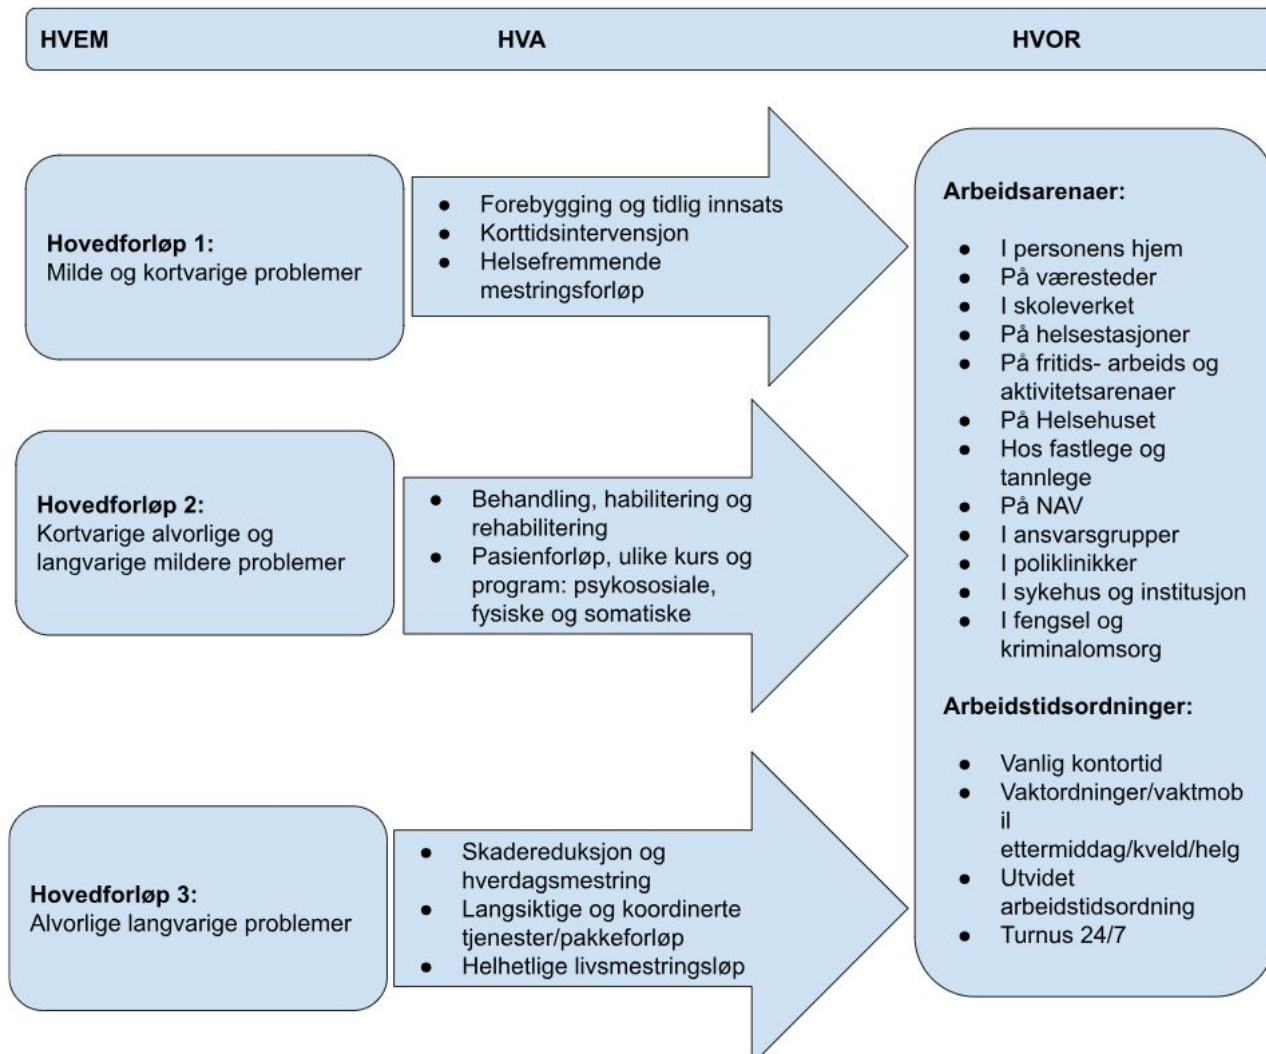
HVEM HVA HVOR

**Hovedforløp 1:**
Milde og kortvarige problemer

- Forebygging og tidlig innsats
- Korttidsintervensjon
- Helsefremmende mestringsforløp

**Hovedforløp 2:**
Kortvarige alvorlige og langvarige mildere problemer

- Behandling, habilitering og rehabilitering
- Pasienforløp, ulike kurs og program: psykososiale, fysiske og somatiske

**Hovedforløp 3:**
Alvorlige langvarige problemer

- Skadereduksjon og hverdagsmestring
- Langsiktige og koordinerte tjenester/pakkeforløp
- Helhetlige livsmestringsløp

**Arbeidsarenaer:**

- I personens hjem
- På væresteder
- I skoleverket
- På helsestasjoner
- På fritids- arbeids og aktivitetsarenaer
- På Helsehuset
- Hos fastlege og tannlege
- På NAV
- I ansvarsgrupper
- I poliklinikker
- I sykehus og institusjon
- I fengsel og kriminalomsorg

**Arbeidstidsordninger:**

- Vanlig kontortid
- Vaktordninger/vaktmob il ettermiddag/kveld/helg
- Utvidet arbeidstidsordning
- Turnus 24/7